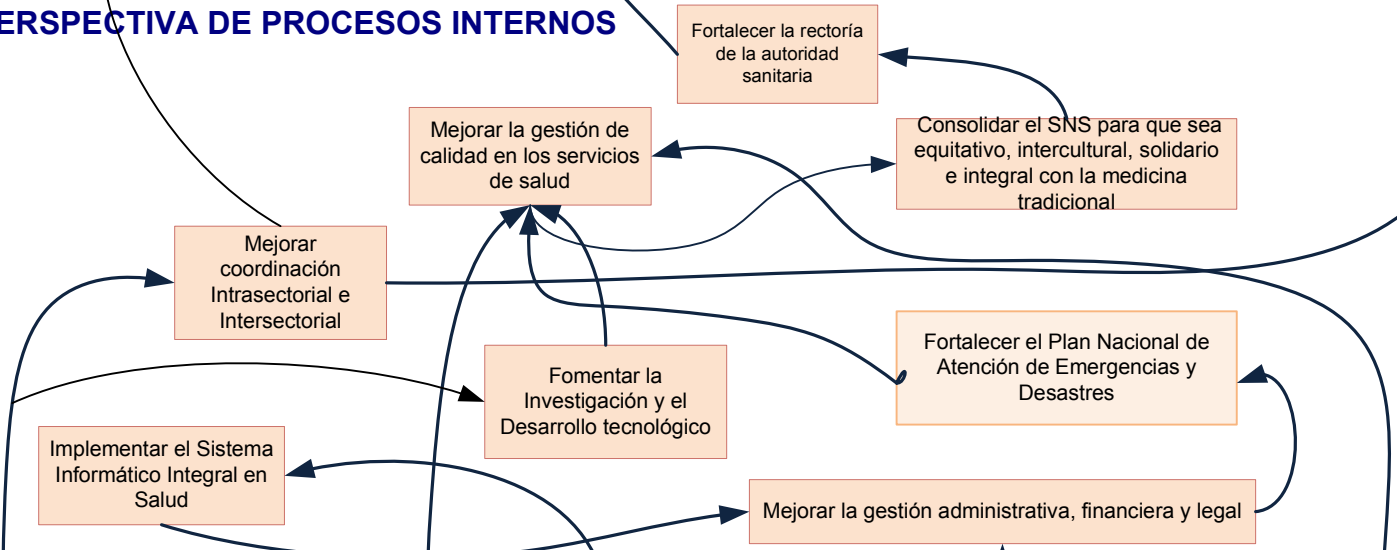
ERSPECTIVA DE PROCESOS INTERNOS

Fortalecer la rectoría de la autoridad sanitaria

Mejorar la gestión de calidad en los servicios de salud

Consolidar el SNS para que sea equitativo, intercultural, solidario e integral con la medicina tradicional

Mejorar coordinación Intrasectorial e Intersectorial

Fortalecer el Plan Nacional de Atención de Emergencias y Desastres

Fomentar la Investigación y el Desarrollo tecnológico

Implementar el Sistema Informático Integral en Salud

Mejorar la gestión administrativa, financiera y legal